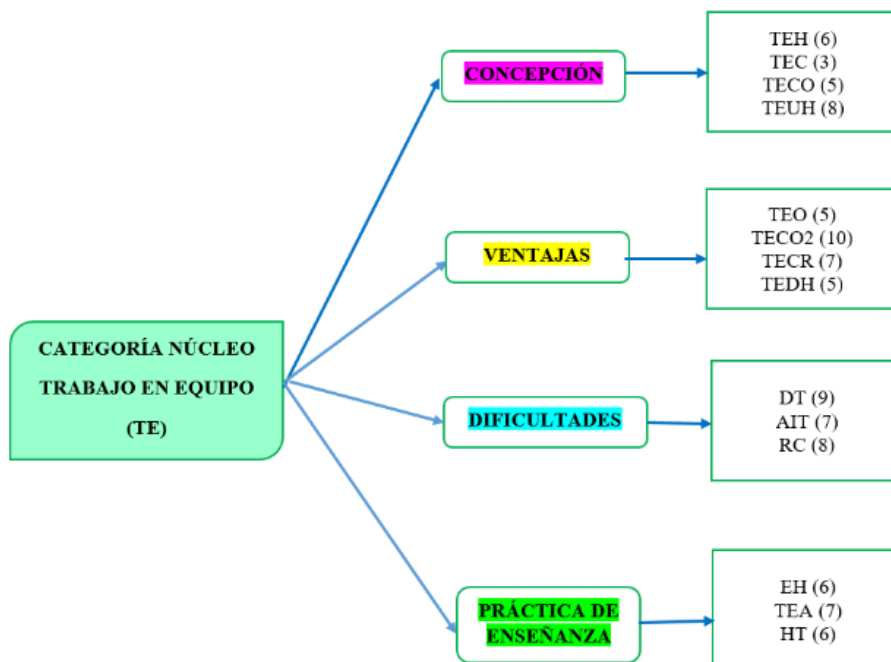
CATEGORÍA NÚCLEO TRABAJO EN EQUIPO (TE)

CONCEPCIÓN

TEH (6)
TEC (3)
TECO (5)
TEUH (8)

VENTAJAS

TEO (5)
TECO2 (10)
TECR (7)
TEDH (5)

DIFICULTADES

DT (9)
AIT (7)
RC (8)

PRÁCTICA DE ENSEÑANZA

EH (6)
TEA (7)
HT (6)